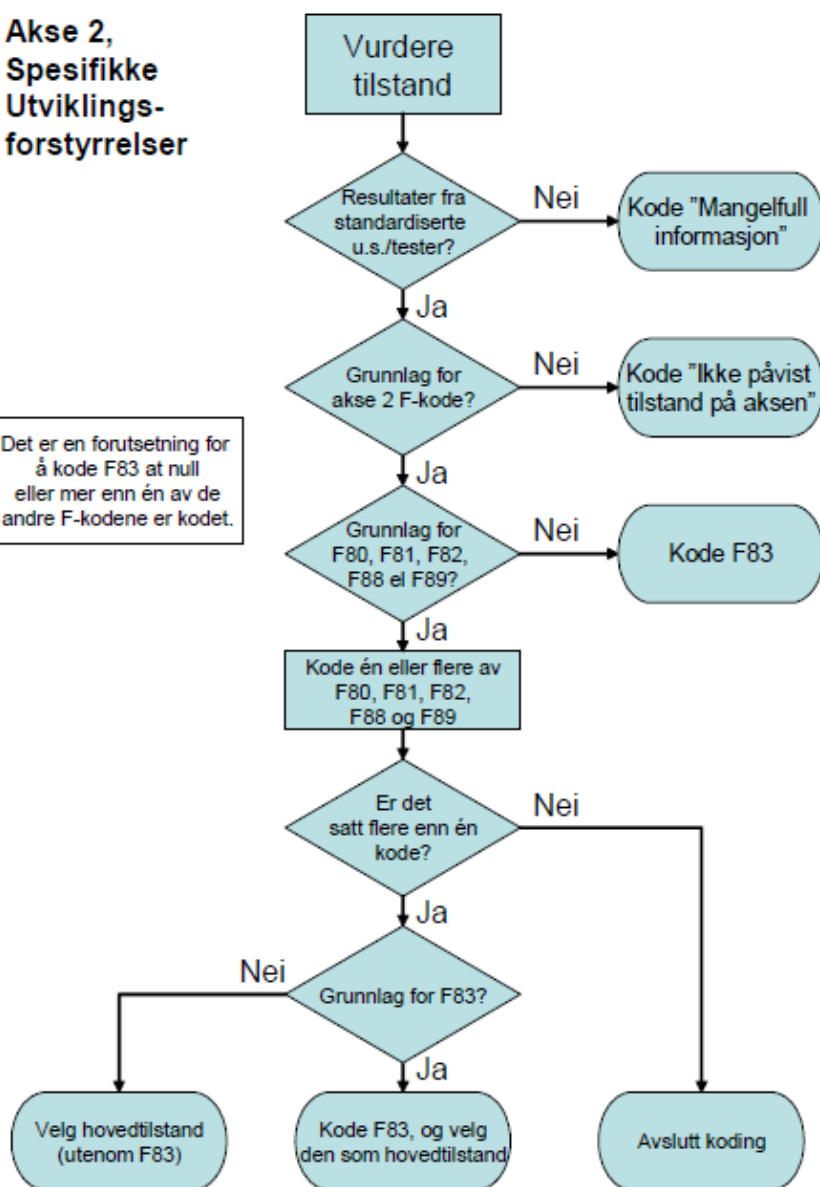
Akse 2, Spesifikke Utviklingsforstyrrelser

Vurdere tilstand

Resultater fra standardiserte u.s./tester?

Nei

Kode "Mangelfull informasjon"

Ja

Grunnlag for akse 2 F-kode?

Nei

Kode "Ikke påvist tilstand på aksen"

Det er en forutsetning for å kode F83 at null eller mer enn én av de andre F-kodene er kodet.

Ja

Grunnlag for F80, F81, F82, F88 el F89?

Nei

Kode F83

Ja

Kode én eller flere av F80, F81, F82, F88 og F89

Er det satt flere enn én kode?

Nei

Ja

Nei

Grunnlag for F83?

Ja

Velg hovedtilstand (utenom F83)

Kode F83, og velg den som hovedtilstand

Avslutt koding